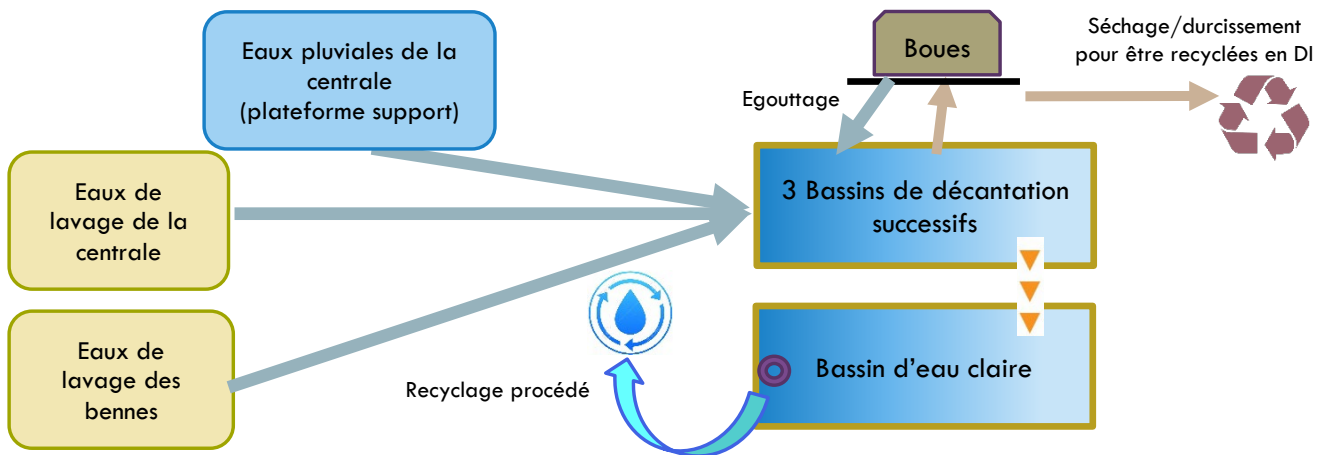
Eaux pluviales de la centrale (plateforme support)

Eaux de lavage de la centrale

Eaux de lavage des bennes

Boues

Séchage/durcissement pour être recyclées en DI

Egouttage

3 Bassins de décantation successifs

Bassin d'eau claire

Recyclage procédé